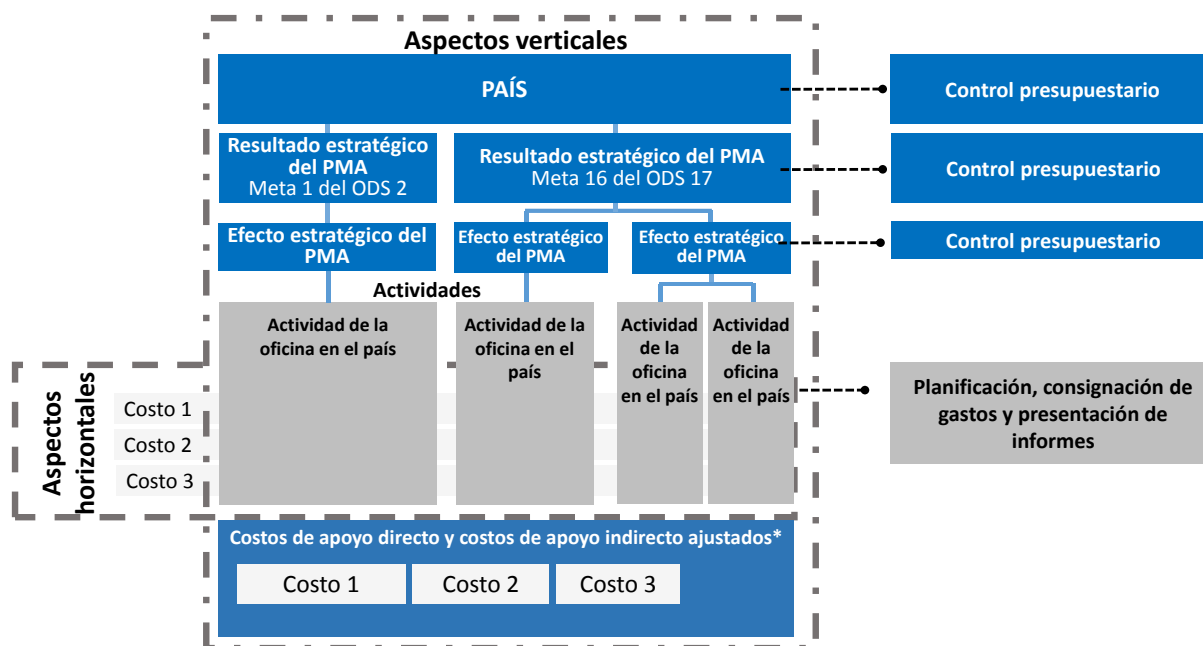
Aspectos verticales

PAÍS

Control presupuestario

Resultado estratégico del PMA
Meta 1 del ODS 2

Resultado estratégico del PMA
Meta 16 del ODS 17

Control presupuestario

Efecto estratégico del PMA

Efecto estratégico del PMA

Efecto estratégico del PMA

Control presupuestario

Actividades

Actividad de la oficina en el país

Actividad de la oficina en el país

Actividad de la oficina en el país

Actividad de la oficina en el país

Planificación, consignación de gastos y presentación de informes

Aspectos horizontales

Costo 1
Costo 2
Costo 3

Costos de apoyo directo y costos de apoyo indirecto ajustados*

Costo 1
Costo 2
Costo 3